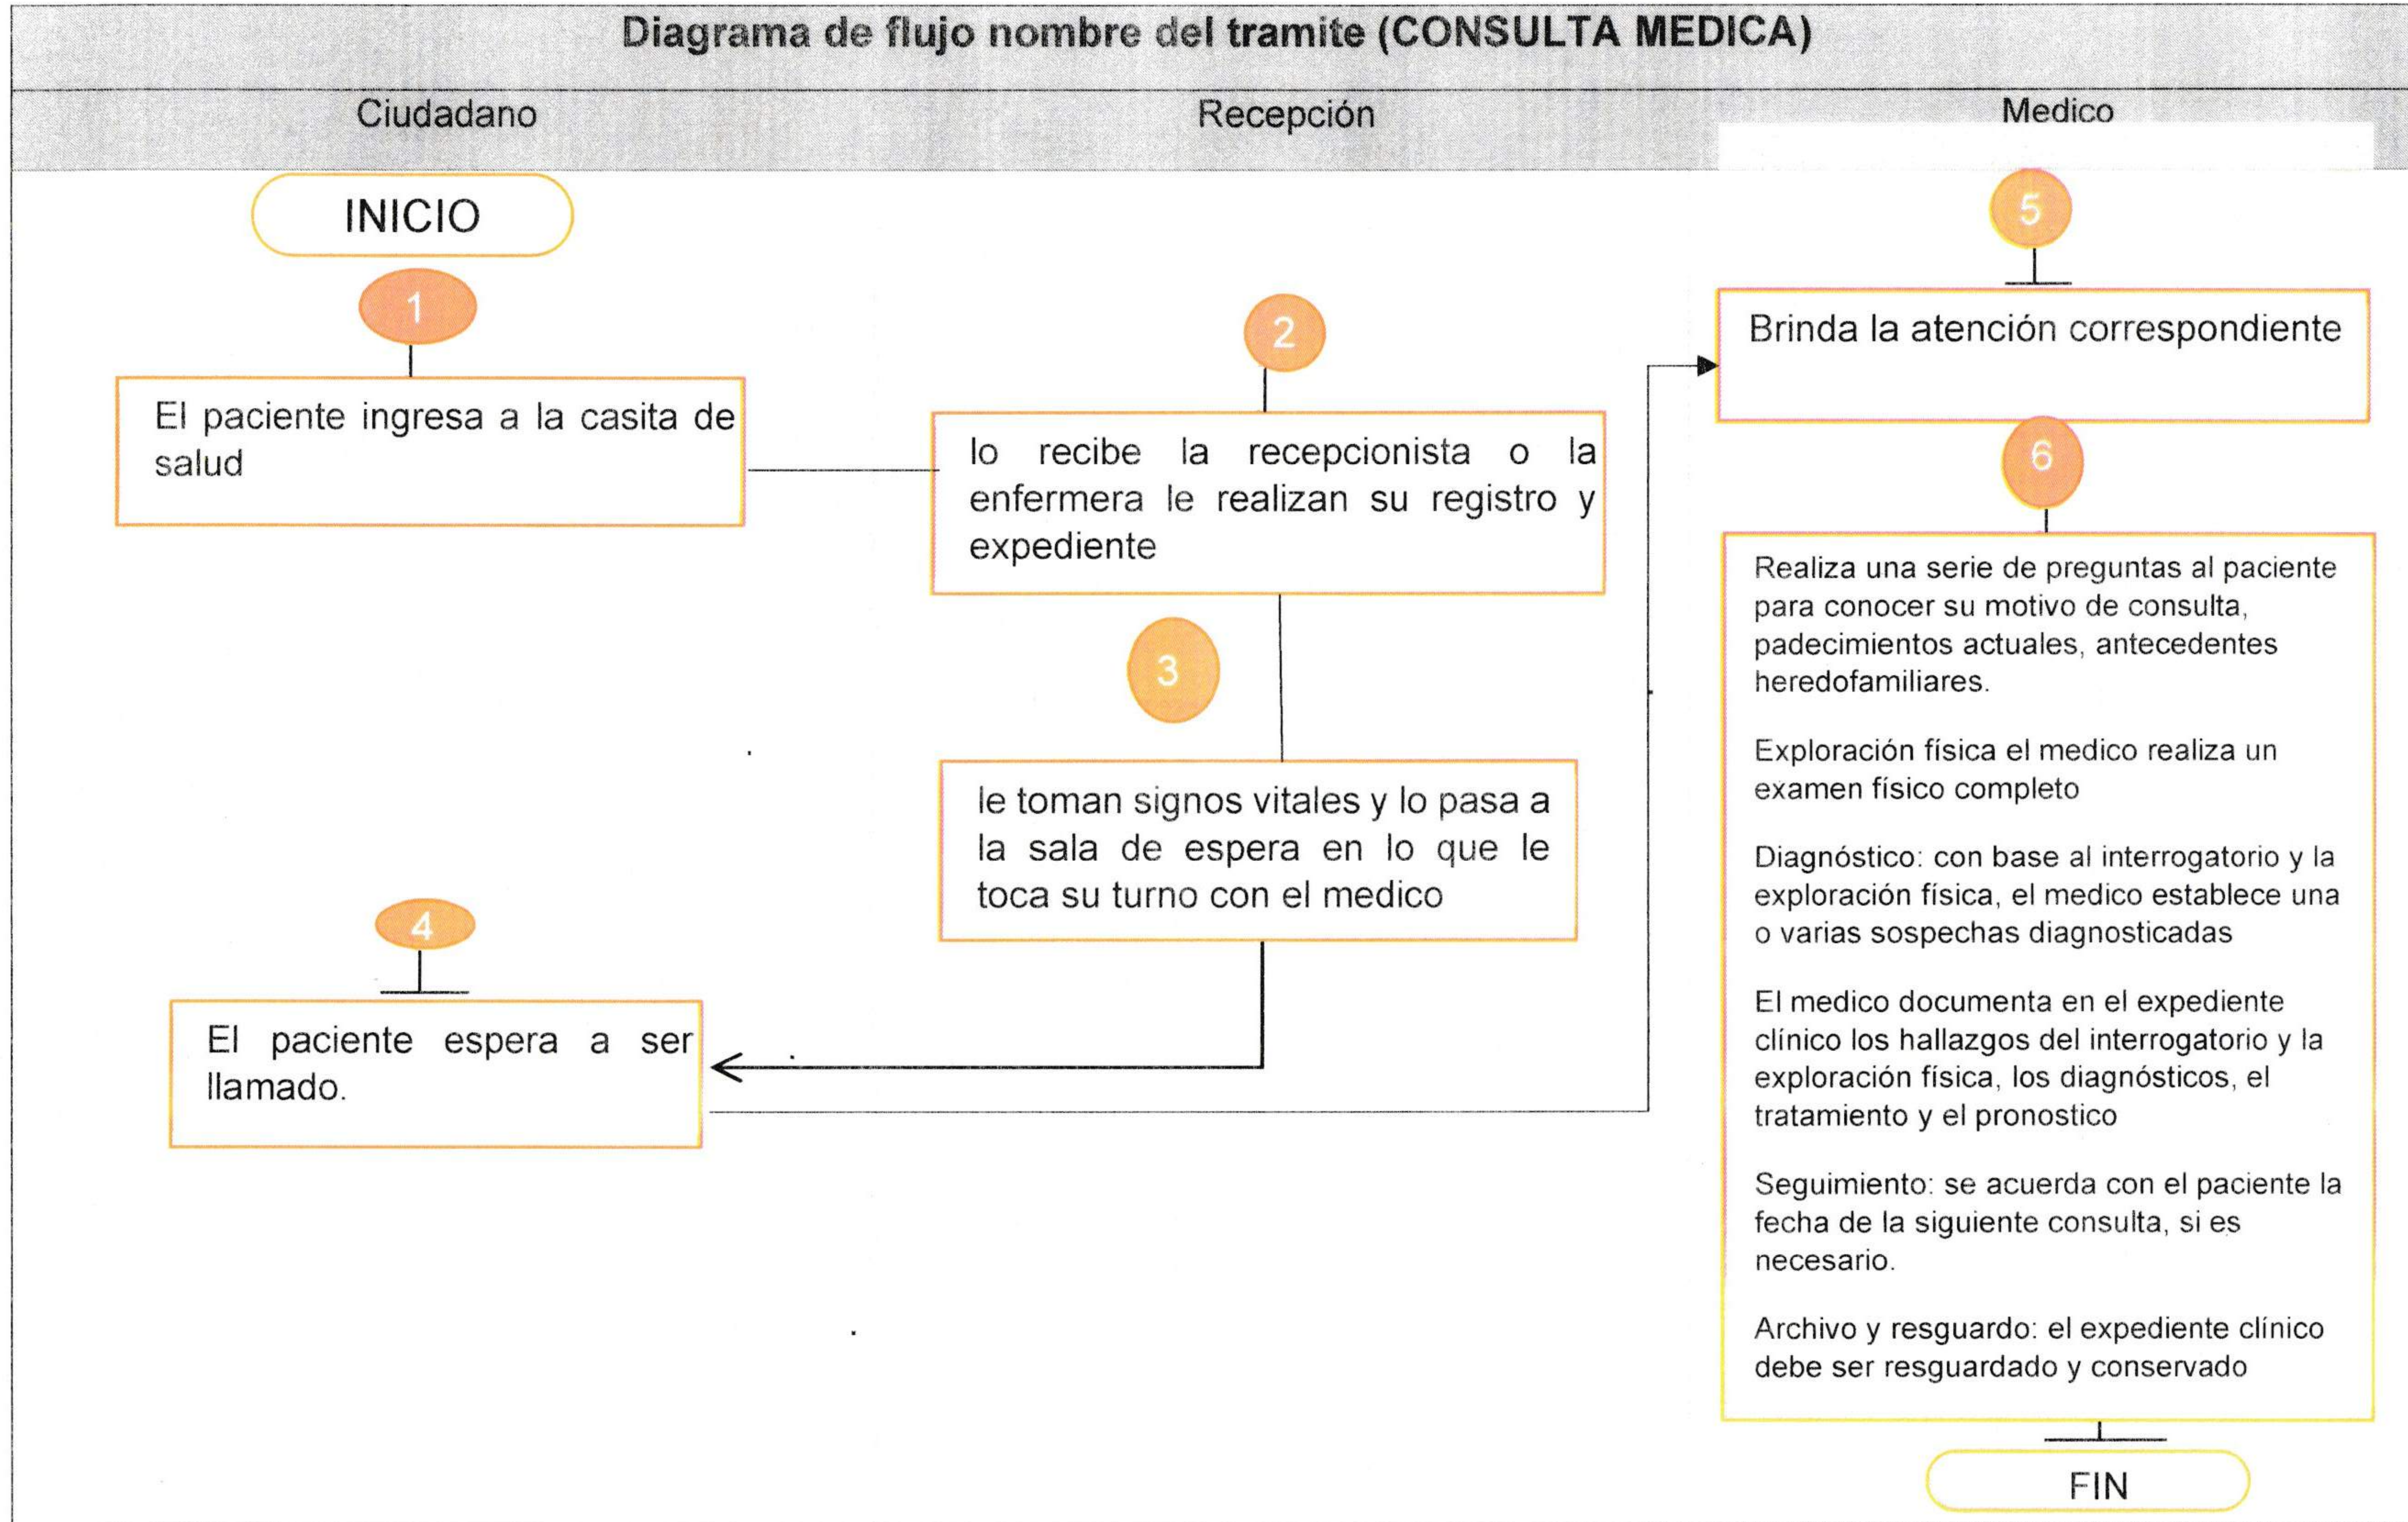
Diagrama de flujo nombre del tramite (CONSULTA MEDICA)

Ciudadano

Recepción

Medico

INICIO

1

El paciente ingresa a la casita de salud

2

lo recibe la recepcionista o la enfermera le realizan su registro y expediente

3

le toman signos vitales y lo pasa a la sala de espera en lo que le toca su turno con el medico

4

El paciente espera a ser llamado.

5

Brinda la atención correspondiente

6

Realiza una serie de preguntas al paciente para conocer su motivo de consulta, padecimientos actuales, antecedentes heredofamiliares.

Exploración física el medico realiza un examen físico completo

Diagnóstico: con base al interrogatorio y la exploración física, el medico establece una o varias sospechas diagnosticadas

El medico documenta en el expediente clínico los hallazgos del interrogatorio y la exploración física, los diagnósticos, el tratamiento y el pronostico

Seguimiento: se acuerda con el paciente la fecha de la siguiente consulta, si es necesario.

Archivo y resguardo: el expediente clínico debe ser resguardado y conservado

FIN